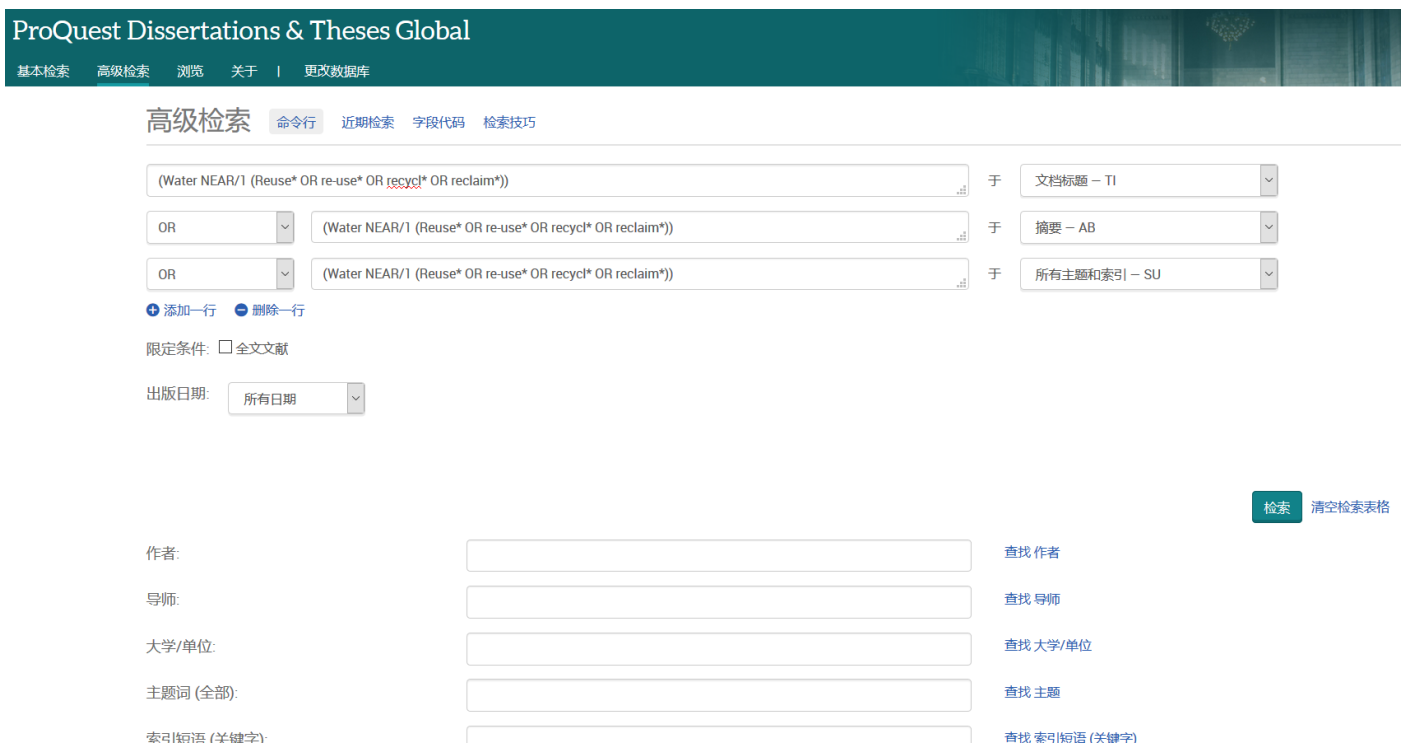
ProQuest Dissertations & Theses Global

基本检索 高级检索 浏览 关于 | 更改数据库

高级检索 命令行 近期检索 字段代码 检索技巧

(Water NEAR/1 (Reuse* OR re-use* OR recycl* OR reclaim*)) 于 文档标题 – TI

OR (Water NEAR/1 (Reuse* OR re-use* OR recycl* OR reclaim*)) 于 摘要 – AB

OR (Water NEAR/1 (Reuse* OR re-use* OR recycl* OR reclaim*)) 于 所有主题和索引 – SU

添加一行 删除一行

限定条件: 全文文献

出版日期: 所有日期

检索 清空检索表格

作者: 查找 作者

导师: 查找 导师

大学/单位: 查找 大学/单位

主题词 (全部): 查找 主题

索引短语 (关键字): 查找 索引短语 (关键字)